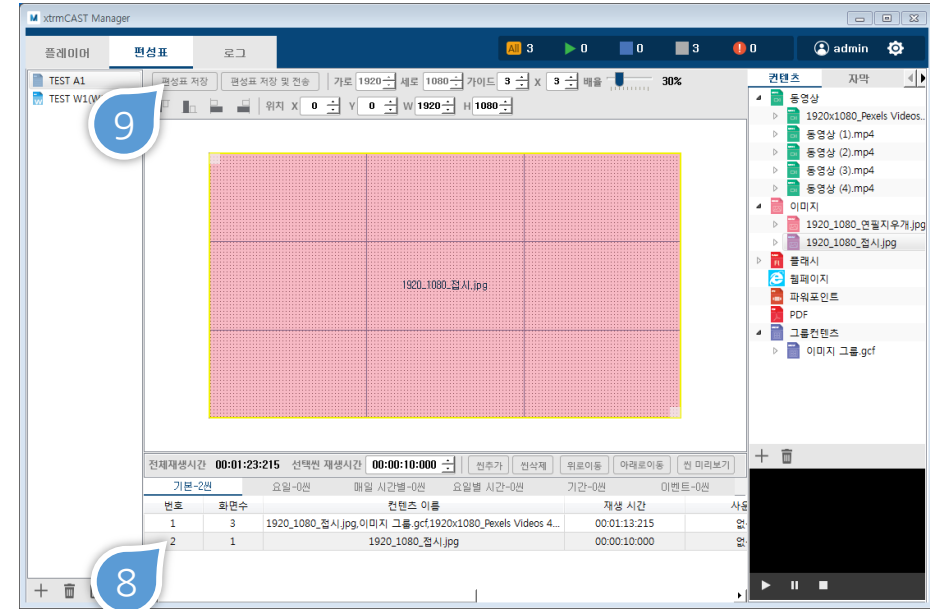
M xtrmCAST Manager

플레이어 편성표 로그

All 3 0 0 3 0 admin

TEST A1
TEST W1(W

9

편성표 저장 편성표 저장 및 전송 가로 1920 세로 1080 가이드 3 X 3 배율 30%

위치 X 0 Y 0 W 1920 H 1080

1920_1080_접시.jpg

컨텐츠 자막

동영상
1920x1080_Pexels Videos...
동영상 (1).mp4
동영상 (2).mp4
동영상 (3).mp4
동영상 (4).mp4
이미지
1920_1080_연필지우개.jpg
1920_1080_접시.jpg
플래시
웹페이지
파워포인트
PDF
그룹컨텐츠
이미지 그룹.gcf

전체재생시간 00:01:23:215 선택씬 재생시간 00:00:10:000 씬추가 씬삭제 위로이동 아래로이동 씬 미리보기

기본-2씬 요일-0씬 매일 시간별-0씬 요일별 시간-0씬 기간-0씬 이벤트-0씬

| 번호 | 화면수 | 컨텐츠 이름 | 재생 시간 | 사용 |
|---|---|---|---|---|
| 1 | 3 | 1920_1080_접시.jpg,이미지 그룹.gcf,1920x1080_Pexels Videos 4... | 00:01:13:215 | 없 |
| 2 | 1 | 1920_1080_접시.jpg | 00:00:10:000 | 없 |

8